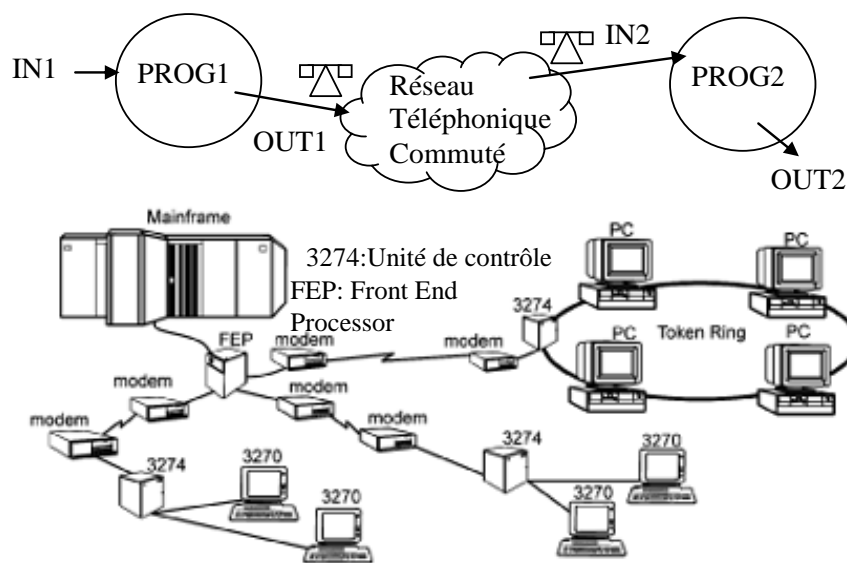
IN1
PROG1
OUT1
Réseau Téléphonique Commuté
IN2
PROG2
OUT2

Mainframe
3274:Unité de contrôle
FEP: Front End Processor
FEP
modem
modem
modem
modem
modem
modem
3274
3274
3274
3270
3270
3270
3270
PC
PC
PC
PC
Token Ring